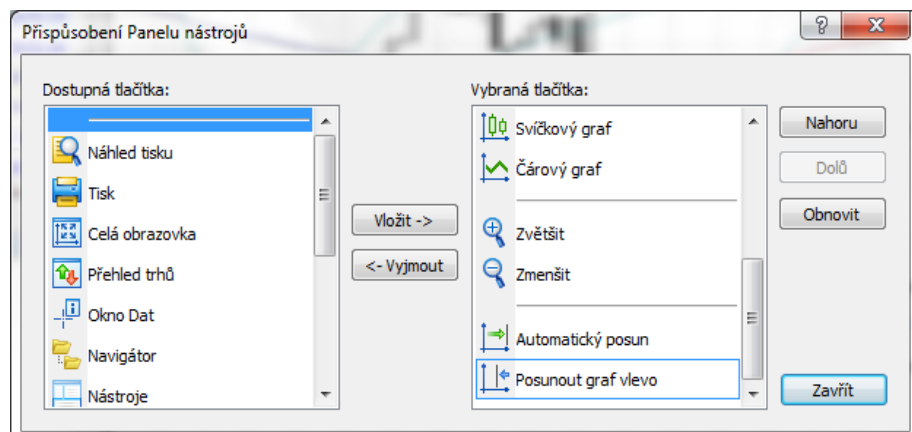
Přispůsobení Panelu nástrojů

?

X

Dostupná tlačítka:

Náhled tisku

Tisk

Celá obrazovka

Přehled trhů

Okno Dat

Navigátor

Nástroje

Vložit ->

<- Vyjmout

Vybraná tlačítka:

Svíčkový graf

Čárový graf

Zvětšit

Zmenšit

Automatický posun

Posunout graf vlevo

Nahoru

Dolů

Obnovit

Zavřít